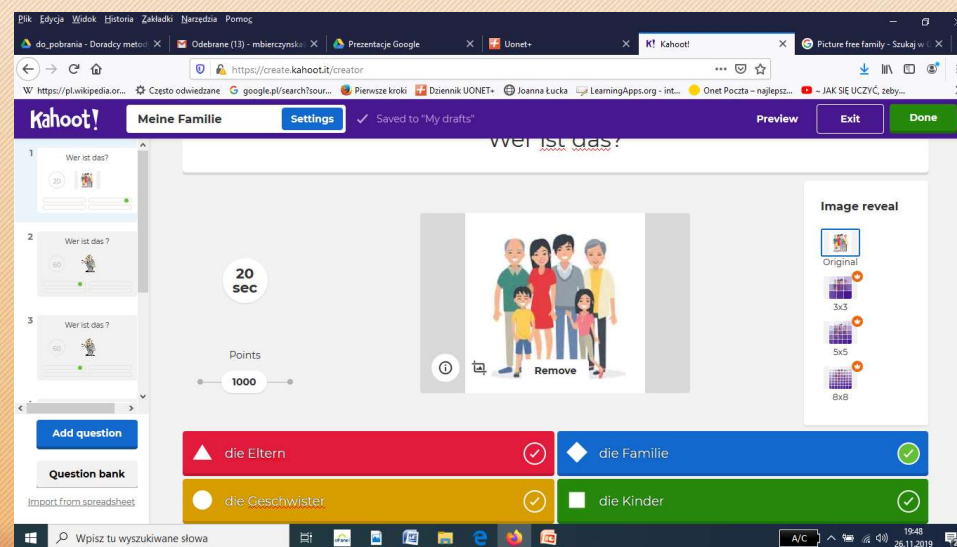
Plik Edycja Widok Historia Zakładki Narzędzia Pomoc

do_pobrania - Doradcy metod
Odebrane (13) - mbierczynska
Prezentacje Google
Uonet+
Kahoot!
Picture free family - Szukaj w

https://create.kahoot.it/creator

W https://pl.wikipedia.or... Często odwiedzane google.pl/search?sour... Pierwsze kroki Dziennik UONET+ Joanna Łucka LearningApps.org - int... Onet Poczta – najlepsz... ~ JAK SIĘ UCZYĆ, żeby...

Kahoot! Meine Familie Settings Saved to "My drafts" Preview Exit Done

1 Wer ist das? 20
2 Wer ist das ? 60
3 Wer ist das ? 60

Add question
Question bank
Import from spreadsheet

Wer ist das?

20 sec

Points
1000

Remove

Image reveal
Original
3x3
5x5
8x8

die Eltern
die Familie
die Geschwister
die Kinder

Wpisz tu wyszukiwane słowa

19:48
26.11.2019